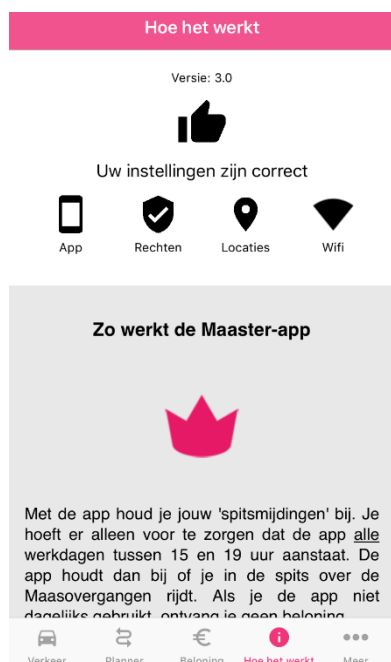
Hoe het werkt

Versie: 3.0

Uw instellingen zijn correct

App
Rechten
Locaties
Wifi

Zo werkt de Maaster-app

Met de app houd je jouw 'spitsmijdingen' bij. Je hoeft er alleen voor te zorgen dat de app alle werkdagen tussen 15 en 19 uur aanstaat. De app houdt dan bij of je in de spits over de Maasovergangen rijdt. Als je de app niet dagelijks gebruikt, ontvang je geen beloning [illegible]

Verkeer
Planner
Beloning
Hoe het werkt
Meer